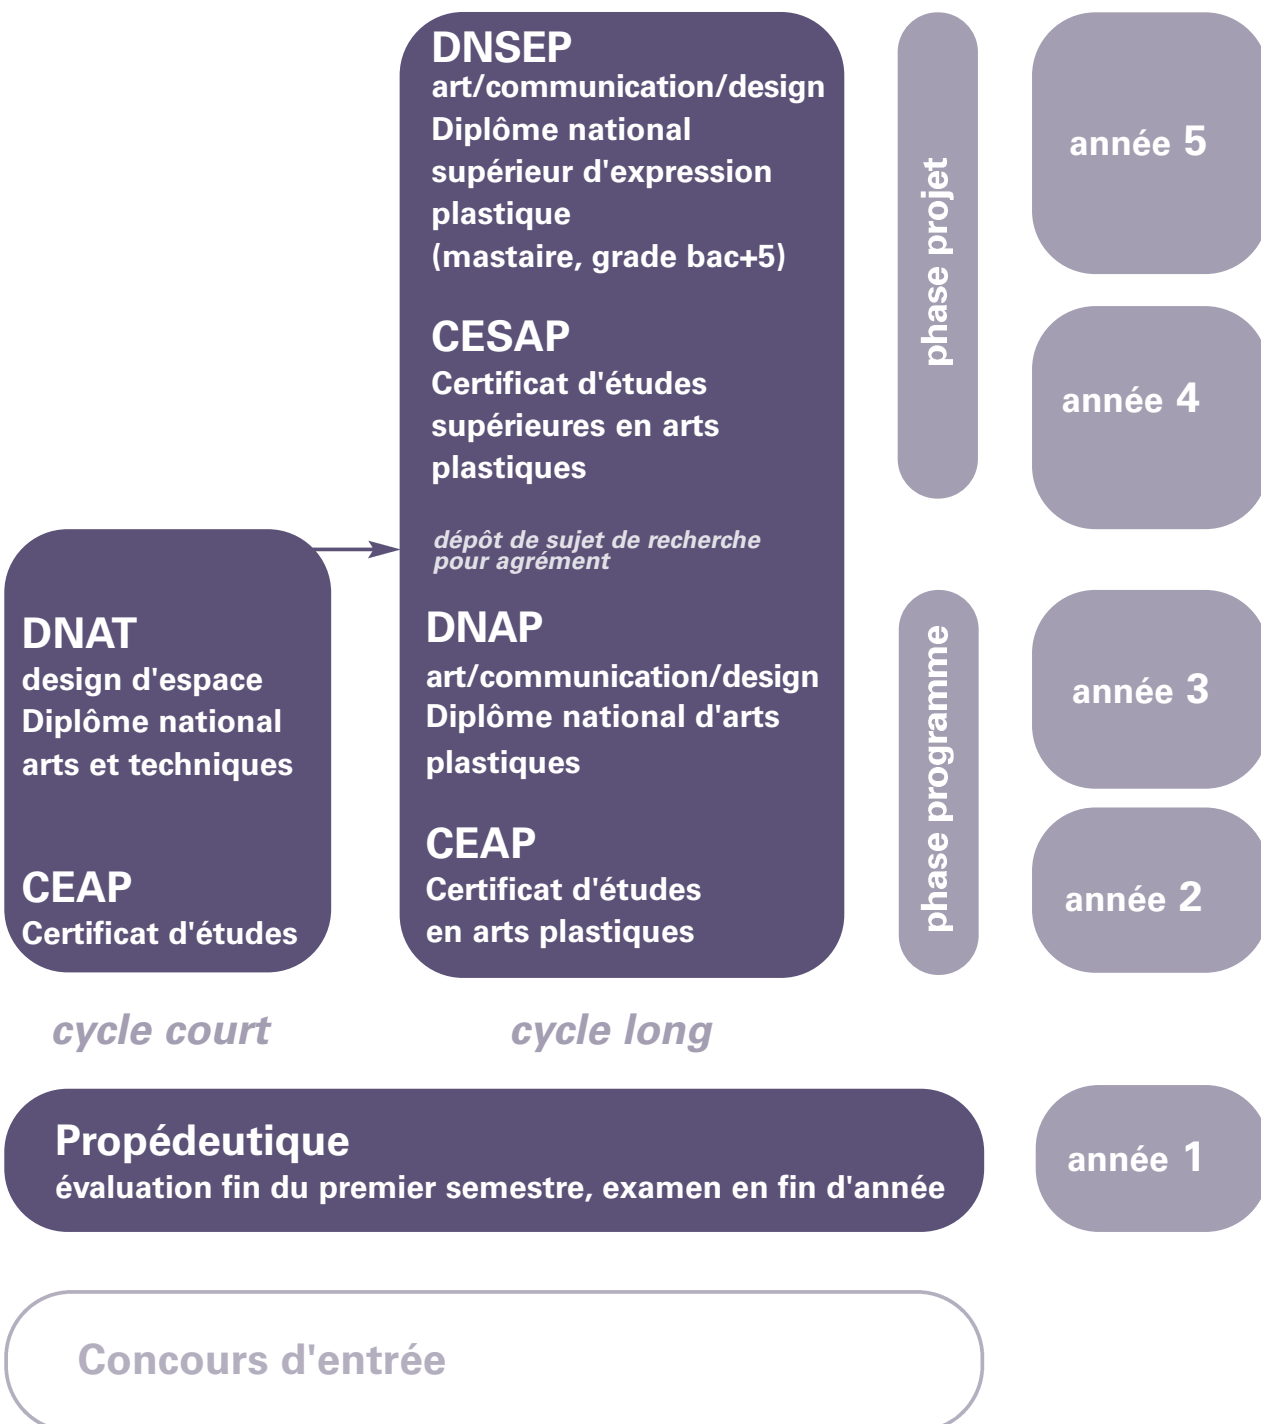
DNSEP
art/communication/design
Diplôme national supérieur d'expression plastique
(mastaire, grade bac+5)

CESAP
Certificat d'études supérieures en arts plastiques

dépôt de sujet de recherche pour agrément

DNAP
art/communication/design
Diplôme national d'arts plastiques

CEAP
Certificat d'études en arts plastiques

phase projet

phase programme

année 5

année 4

année 3

année 2

DNAT
design d'espace
Diplôme national arts et techniques

CEAP
Certificat d'études

cycle court

cycle long

Propédeutique
évaluation fin du premier semestre, examen en fin d'année

année 1

Concours d'entrée